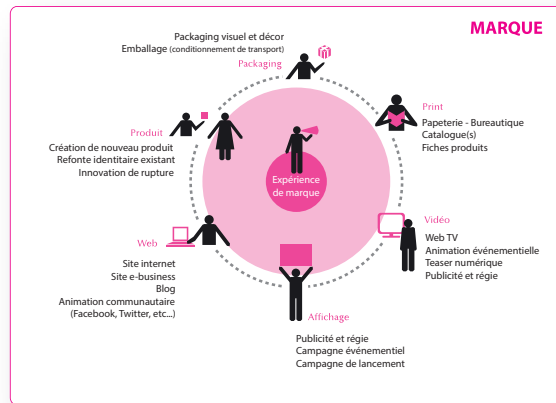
MARQUE

Packaging visuel et décor
Emballage (conditionnement de transport)
Packaging

Print
Papeterie - Bureautique
Catalogue(s)
Fiches produits

Produit
Création de nouveau produit
Refonte identitaire existant
Innovation de rupture

Expérience de marque

Vidéo
Web TV
Animation événementielle
Teaser numérique
Publicité et régie

Web
Site internet
Site e-business
Blog
Animation communautaire (Facebook, Twitter, etc...)

Affichage
Publicité et régie
Campagne événementiel
Campagne de lancement